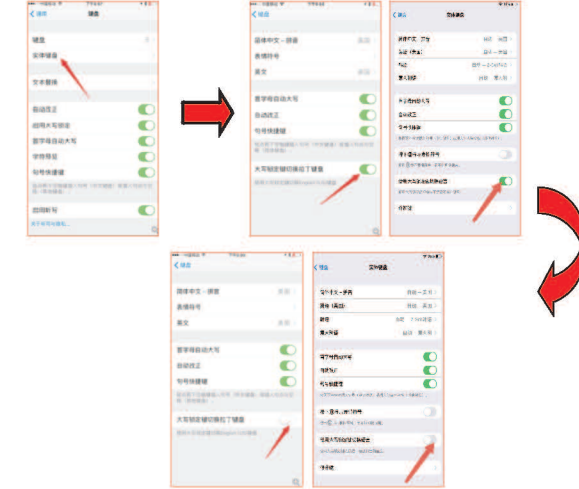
< 通用 键盘

键盘
实体键盘

文本替换

自动改正
启用大写锁定
首字母自动大写
字符预览
句号快捷键

启用听写

< 键盘

简体中文－拼音
表情符号
英文

首字母自动大写
自动改正
句号快捷键

大写锁定键切换到了键盘

< 键盘 实体键盘

简体中文－拼音
英语（美国）
韩语
意大利语

首字母自动大写
自动改正
句号快捷键

切换大写锁定键切换语言

< 键盘

简体中文－拼音
表情符号
英文

首字母自动大写
自动改正
句号快捷键

大写锁定键切换到了键盘

< 键盘 实体键盘

简体中文－拼音
英语（美国）
韩语
意大利语

首字母自动大写
自动改正
句号快捷键

切换大写锁定键切换语言